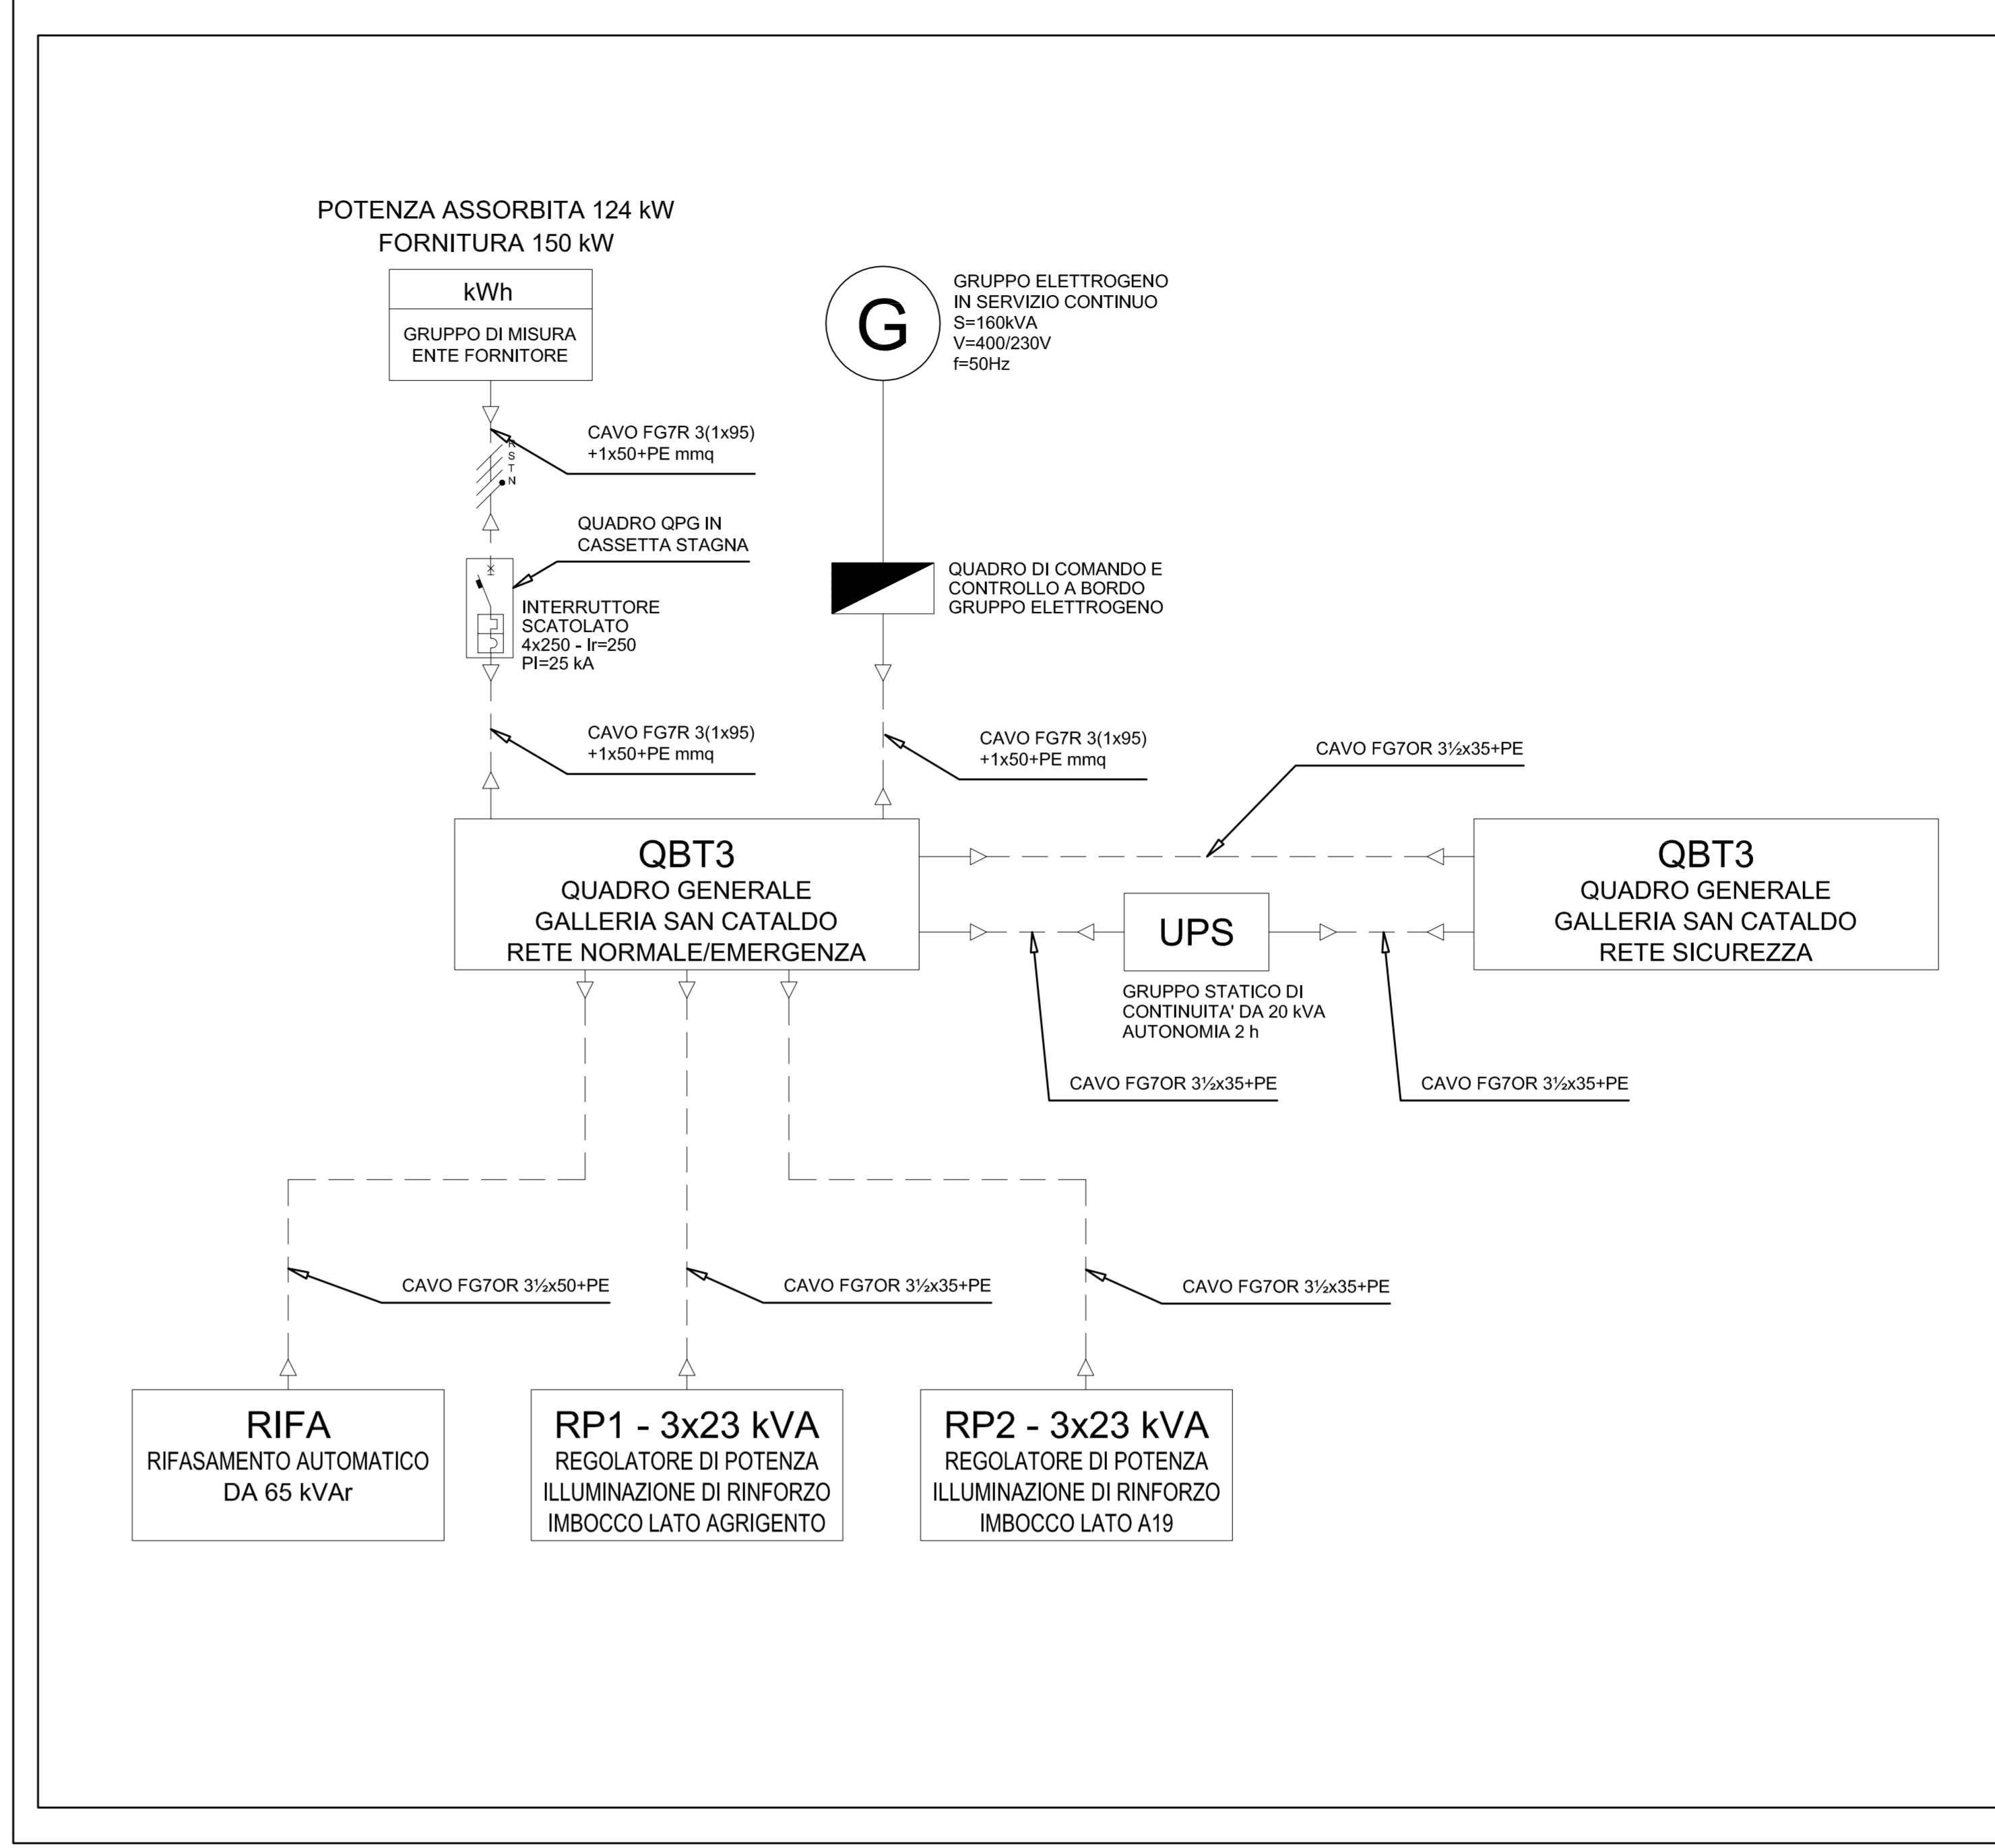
POTENZA ASSORBITA 124 kW
FORNITURA 150 kW

kWh

GRUPPO DI MISURA ENTE FORNITORE

G

GRUPPO ELETTROGENO
IN SERVIZIO CONTINUO
S=160kVA
V=400/230V
f=50Hz

CAVO FG7R 3(1x95)
+1x50+PE mmq

R
S
T
N

QUADRO QPG IN
CASSETTA STAGNA

INTERRUTTORE
SCATOLATO
4x250 - Ir=250
PI=25 kA

QUADRO DI COMANDO E
CONTROLLO A BORDO
GRUPPO ELETTROGENO

CAVO FG7R 3(1x95)
+1x50+PE mmq

CAVO FG7R 3(1x95)
+1x50+PE mmq

CAVO FG7OR 3½x35+PE

QBT3
QUADRO GENERALE
GALLERIA SAN CATALDO
RETE NORMALE/EMERGENZA

UPS

QBT3
QUADRO GENERALE
GALLERIA SAN CATALDO
RETE SICUREZZA

GRUPPO STATICO DI
CONTINUITA' DA 20 kVA
AUTONOMIA 2 h

CAVO FG7OR 3½x35+PE

CAVO FG7OR 3½x35+PE

CAVO FG7OR 3½x50+PE

CAVO FG7OR 3½x35+PE

CAVO FG7OR 3½x35+PE

RIFA
RIFASAMENTO AUTOMATICO
DA 65 kVAr

RP1 - 3x23 kVA
REGOLATORE DI POTENZA
ILLUMINAZIONE DI RINFORZO
IMBOCCO LATO AGRIGENTO

RP2 - 3x23 kVA
REGOLATORE DI POTENZA
ILLUMINAZIONE DI RINFORZO
IMBOCCO LATO A19